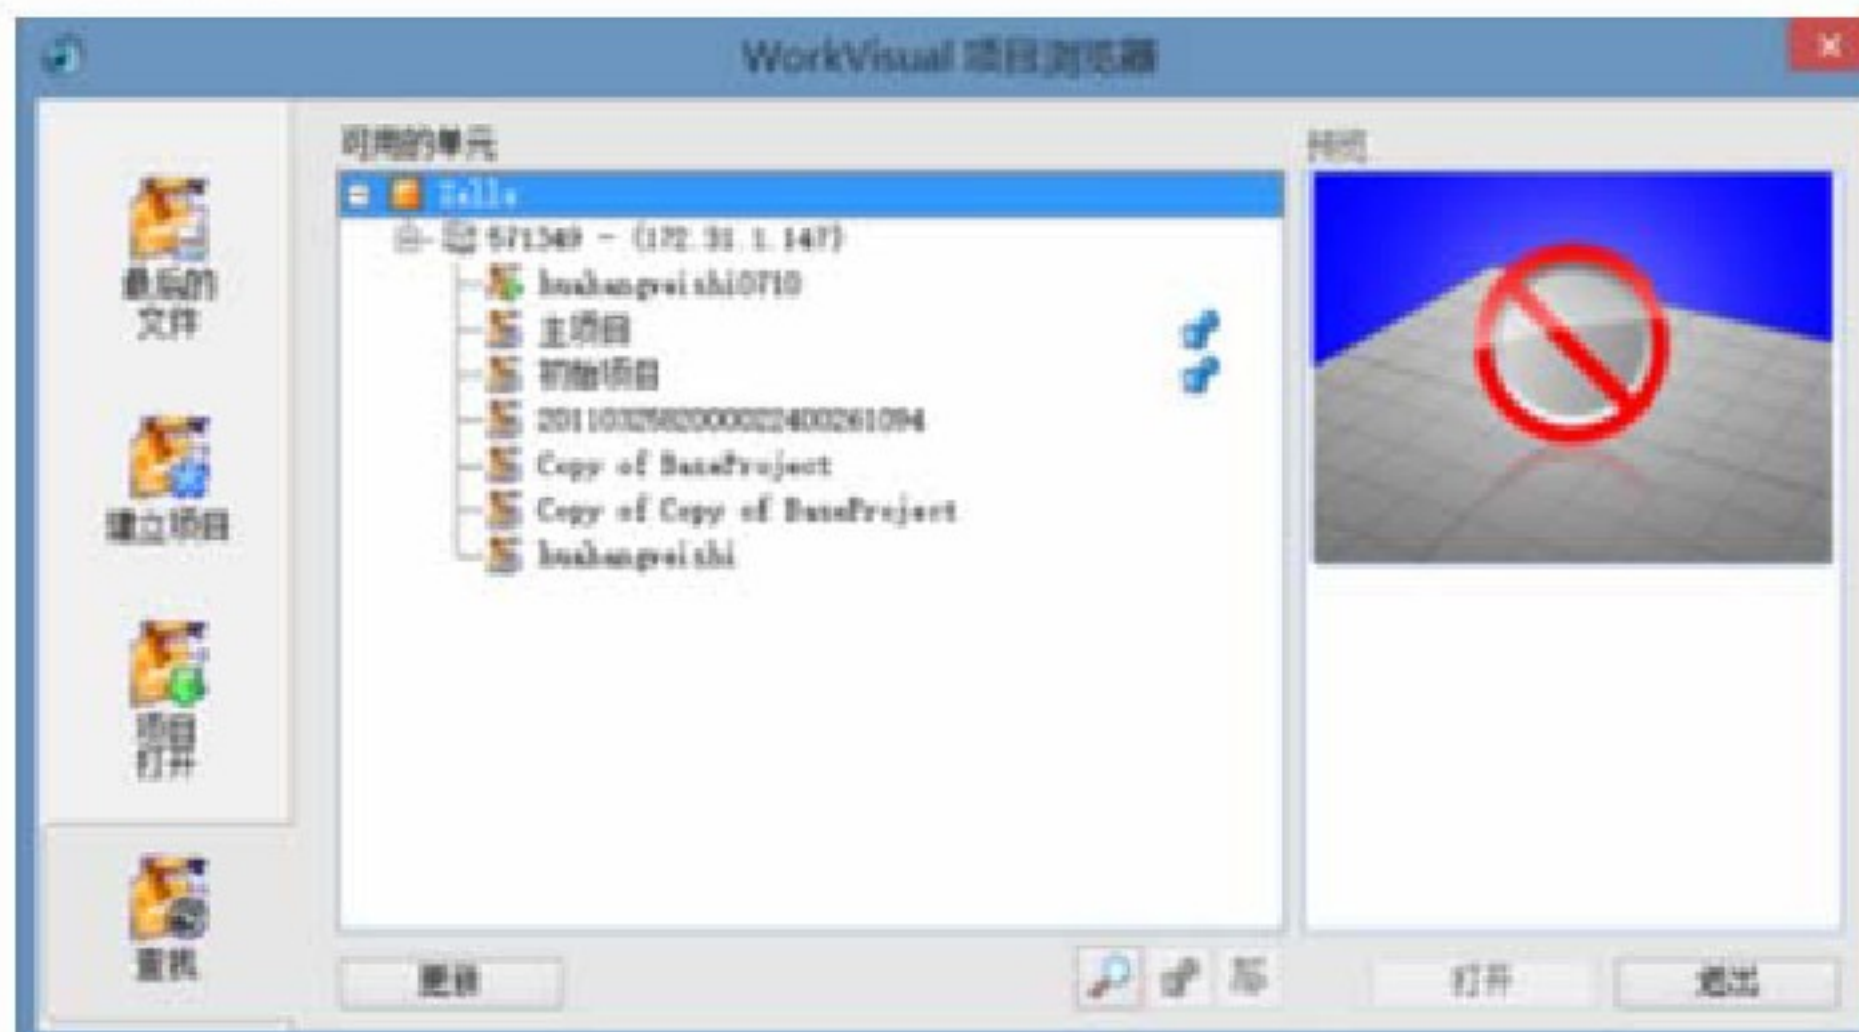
WorkVisual 项目浏览器

最后的文件

建立项目

项目打开

查找

可用的单元

Cells

571349 – (172.31.1.147)

huahangweishi0710

主项目

初始项目

20110325020000224002610​94

Copy of BaseProject

Copy of Copy of BaseProject

huahangweishi

预览

更新

打开

退出